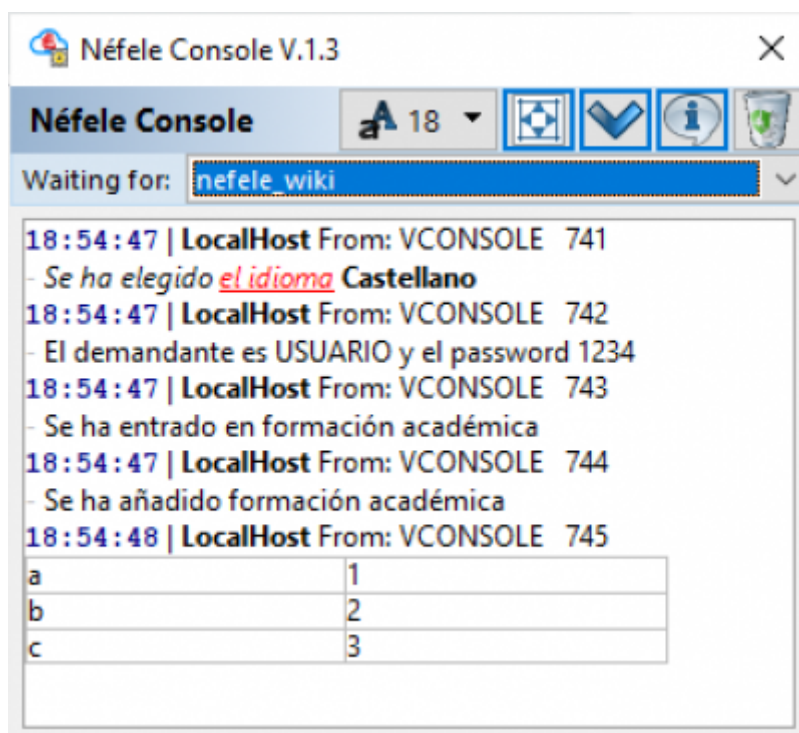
Néfele Console V.1.3

Néfele Console

A 18

Waiting for: nefele_wiki

18:54:47 | LocalHost From: VCONSOLE 741
- Se ha elegido el idioma Castellano
18:54:47 | LocalHost From: VCONSOLE 742
- El demandante es USUARIO y el password 1234
18:54:47 | LocalHost From: VCONSOLE 743
- Se ha entrado en formación académica
18:54:47 | LocalHost From: VCONSOLE 744
- Se ha añadido formación académica
18:54:48 | LocalHost From: VCONSOLE 745

| a | 1 |
|---|---|
| b | 2 |
| c | 3 |